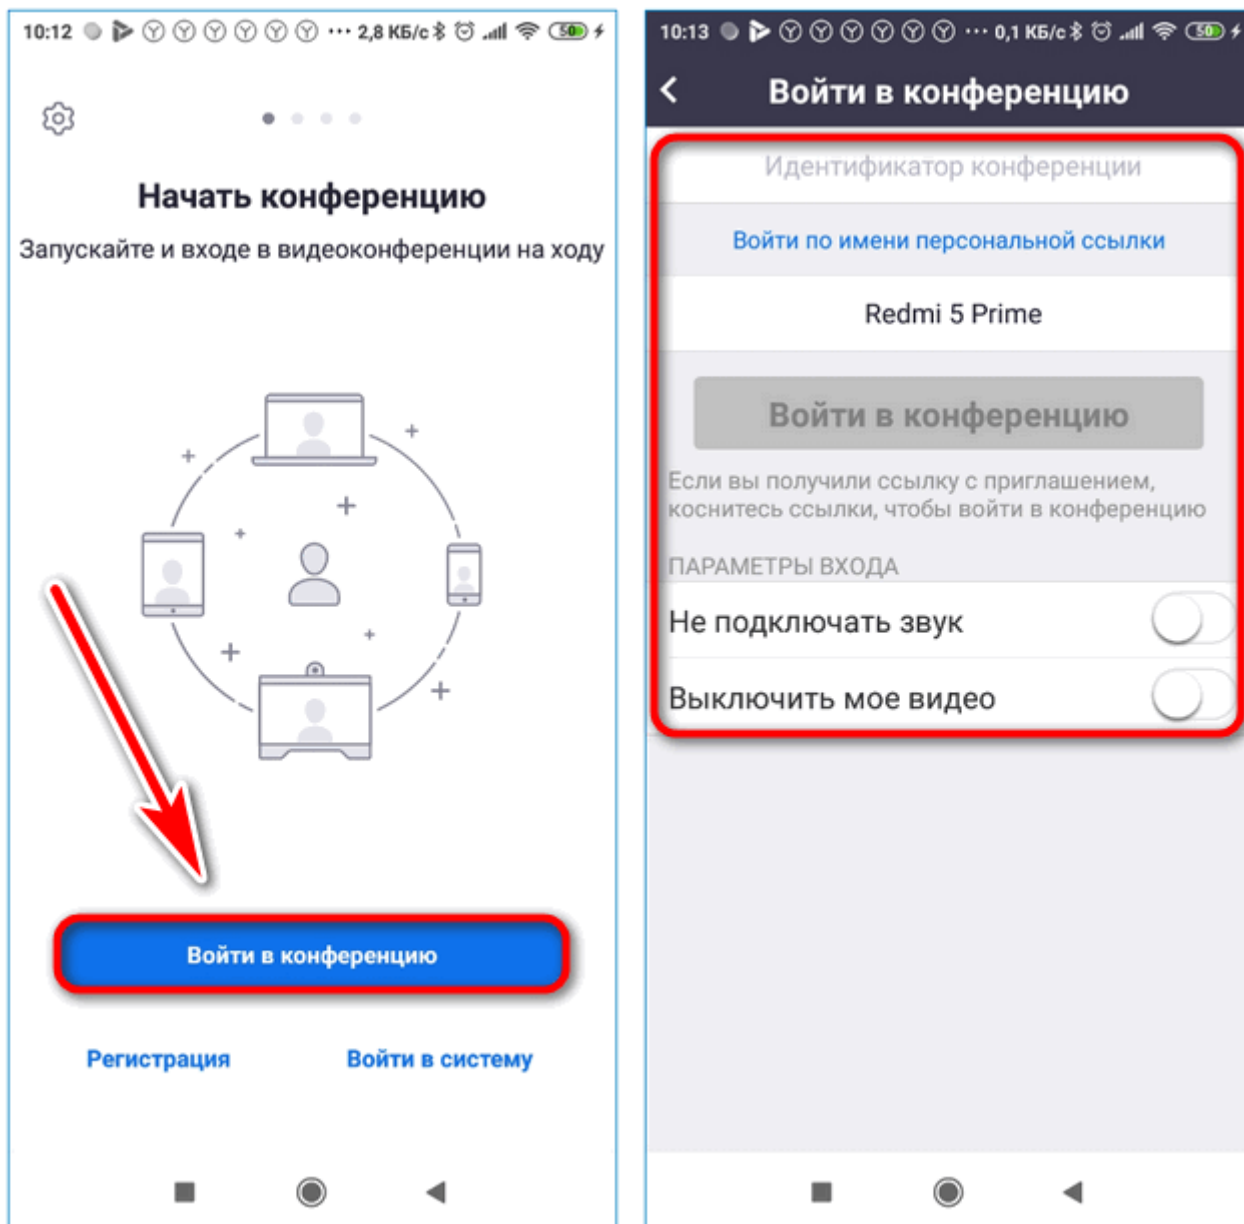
10:12 ··· 2,8 КБ/с 50

Начать конференцию

Запускайте и входе в видеоконференции на ходу

Войти в конференцию

Регистрация

Войти в систему

10:13 ··· 0,1 КБ/с 50

Войти в конференцию

Идентификатор конференции

Войти по имени персональной ссылки

Redmi 5 Prime

Войти в конференцию

Если вы получили ссылку с приглашением, коснитесь ссылки, чтобы войти в конференцию

ПАРАМЕТРЫ ВХОДА

Не подключать звук

Выключить мое видео